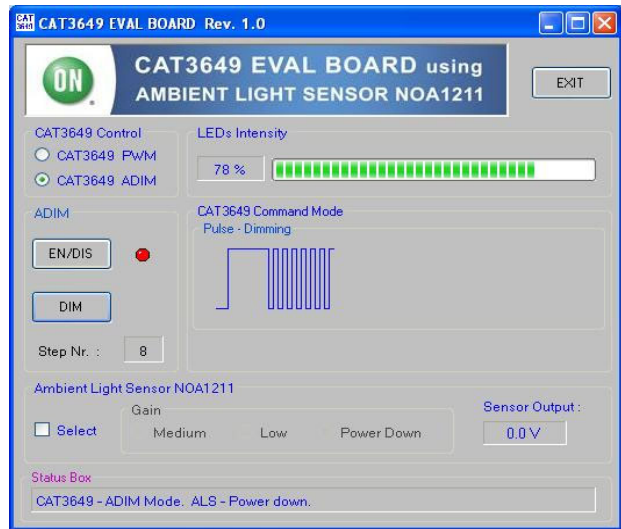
CAT3649 EVAL BOARD Rev. 1.0

ON

CAT3649 EVAL BOARD using
AMBIENT LIGHT SENSOR NOA1211

EXIT

CAT3649 Control
CAT3649 PWM
CAT3649 ADIM

LEDs Intensity
78 %

ADIM
EN/DIS
DIM
Step Nr. : 8

CAT3649 Command Mode
Pulse - Dimming

Ambient Light Sensor NOA1211
Select
Gain
Medium
Low
Power Down
Sensor Output :
0.0 V

Status Box
CAT3649 - ADIM Mode. ALS - Power down.